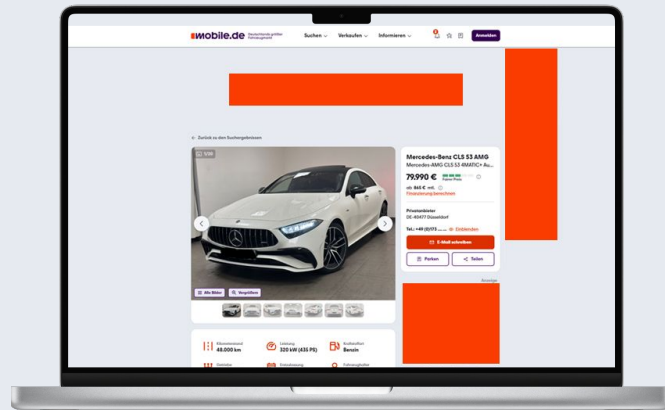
mobile.de Deutschlands größter Fahrzeugmarkt

Suchen Verkaufen Informieren Anmelden

← Zurück zu den Suchergebnissen

1/16

Mercedes-Benz CLS 53 AMG

Mercedes-AMG CLS 53 4MATIC+ Au...

79.990 €

Fairer Preis

ab 865 € mtl.

Finanzierung berechnen

Privatanbieter

DE-40477 Düsseldorf

Tel.: +49 (0)173 ...... Einblenden

E-Mail schreiben

Parken

Teilen

Anzeige

Alle Bilder

Vergrößern

Kilometerstand 48.000 km

Leistung 320 kW (435 PS)

Kraftstoffart Benzin